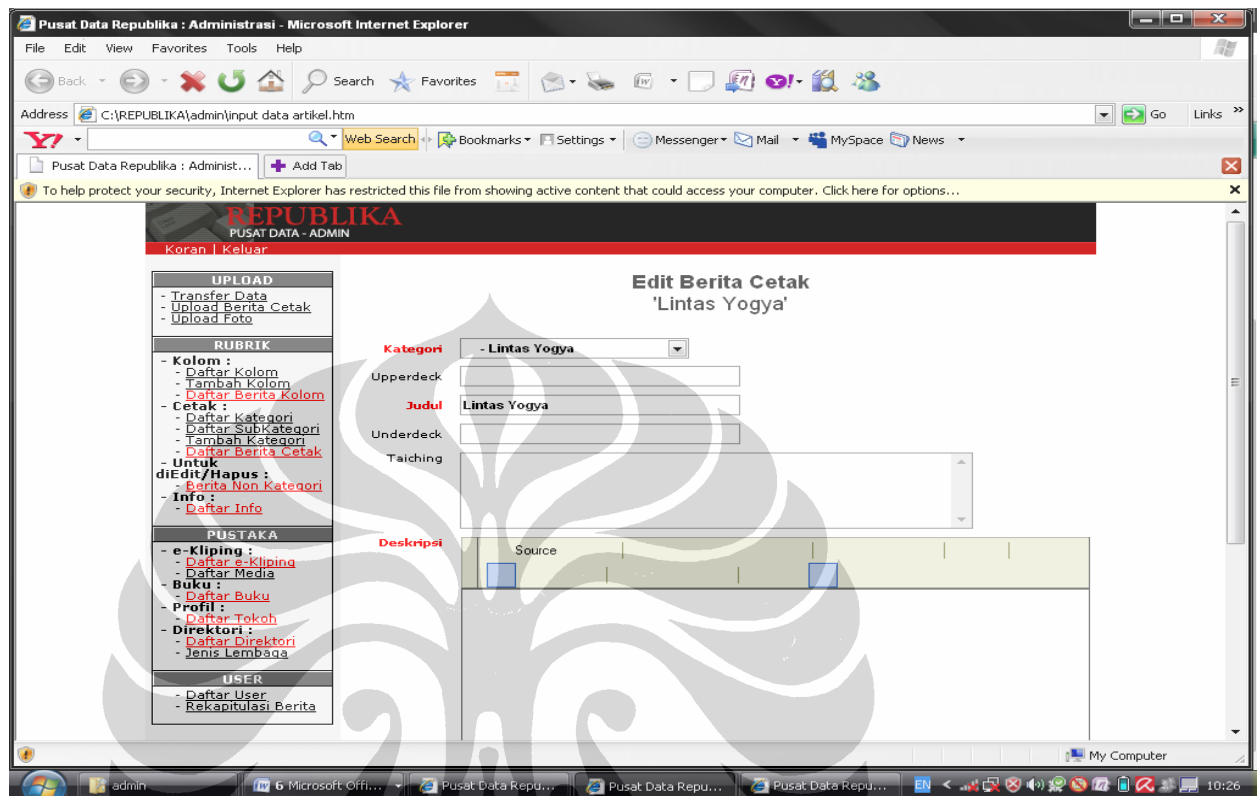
Pusat Data Republika : Administrasi - Microsoft Internet Explorer

File Edit View Favorites Tools Help

Back Search Favorites

Address C:\REPUBLIKA\admin\input data artikel.htm Go Links

Web Search Bookmarks Settings Messenger Mail MySpace News

Pusat Data Republika : Administ... Add Tab

To help protect your security, Internet Explorer has restricted this file from showing active content that could access your computer. Click here for options...

REPUBLIKA
PUSAT DATA - ADMIN

Koran | Keluar

UPLOAD
- Transfer Data
- Upload Berita Cetak
- Upload Foto

RUBRIK
- Kolom :
- Daftar Kolom
- Tambah Kolom
- Daftar Berita Kolom
- Cetak :
- Daftar Kategori
- Daftar SubKategori
- Tambah Kategori
- Daftar Berita Cetak
- Untuk diEdit/Hapus :
- Berita Non Kategori
- Info :
- Daftar Info

PUSTAKA
- e-Kliping :
- Daftar e-Kliping
- Daftar Media
- Buku :
- Daftar Buku
- Profil :
- Daftar Tokoh
- Direktori :
- Daftar Direktori
- Jenis Lembaga

USER
- Daftar User
- Rekapitulasi Berita

Edit Berita Cetak
'Lintas Yogya'

Kategori - Lintas Yogya
Upperdeck
Judul Lintas Yogya
Underdeck
Taiching
Deskripsi Source

My Computer

admin 6 Microsoft Offi... Pusat Data Repu... Pusat Data Repu... Pusat Data Repu... EN 10:26